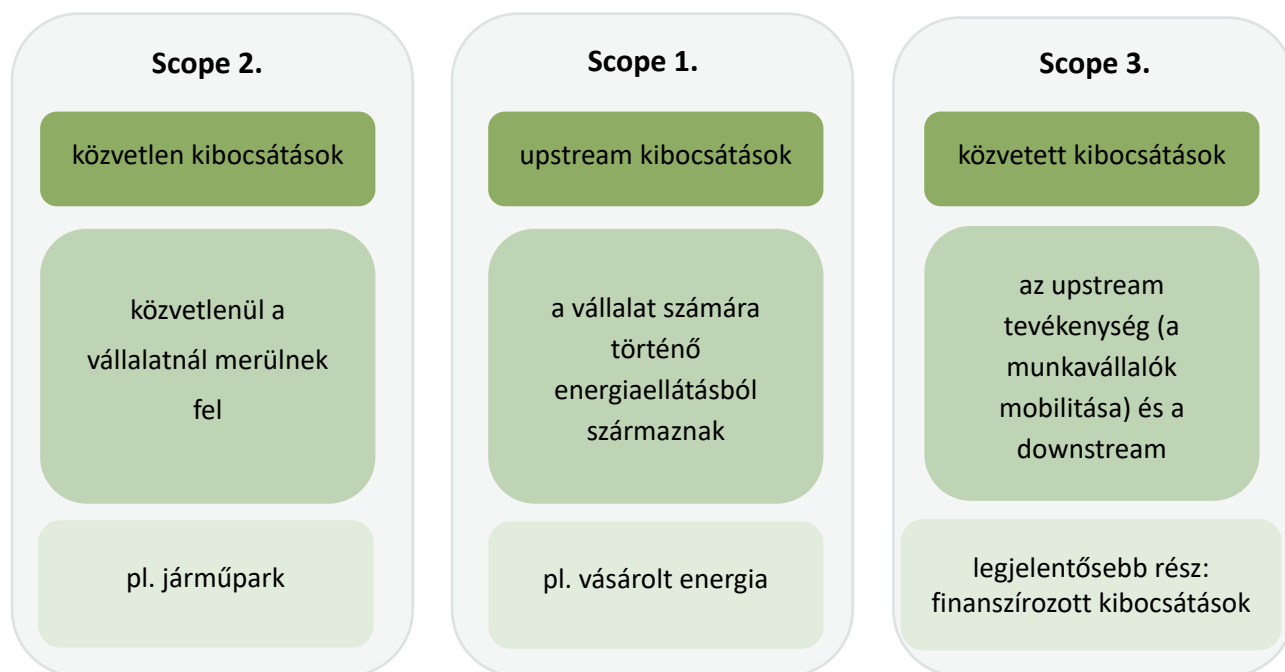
Scope 2.

közvetlen kibocsátások

közvetlenül a vállalatnál merülnek fel

pl. járműpark

Scope 1.

upstream kibocsátások

a vállalat számára történő energiaellátásból származnak

pl. vásárolt energia

Scope 3.

közvetett kibocsátások

az upstream tevékenység (a munkavállalók mobilitása) és a downstream

legjelentősebb rész: finanszírozott kibocsátások